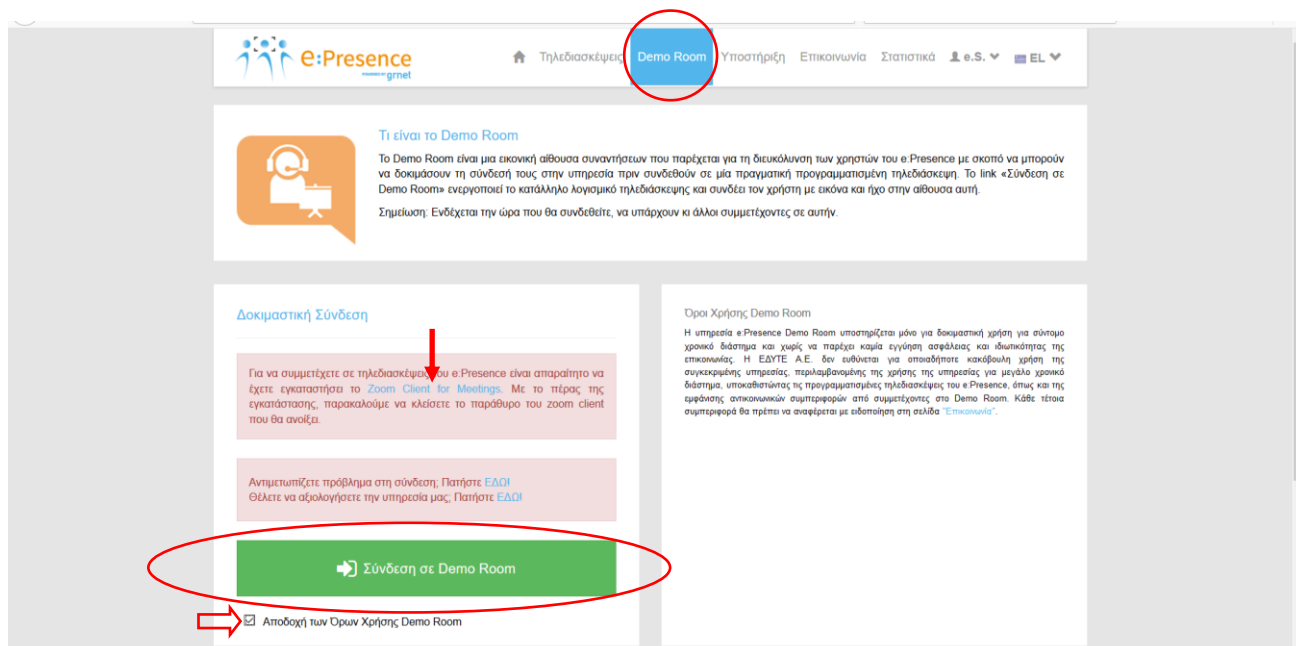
e:Presence
powered by grnet

Τηλεδιασκέψεις Demo Room Υποστήριξη Επικοινωνία Στατιστικά e.S. EL

Τι είναι το Demo Room

Το Demo Room είναι μια εικονική αίθουσα συναντήσεων που παρέχεται για τη διευκόλυνση των χρηστών του e:Presence με σκοπό να μπορούν να δοκιμάσουν τη σύνδεσή τους στην υπηρεσία πριν συνδεθούν σε μία πραγματική προγραμματισμένη τηλεδιάσκεψη. Το link «Σύνδεση σε Demo Room» ενεργοποιεί το κατάλληλο λογισμικό τηλεδιάσκεψης και συνδέει τον χρήστη με εικόνα και ήχο στην αίθουσα αυτή.

Σημείωση: Ενδέχεται την ώρα που θα συνδεθείτε, να υπάρχουν κι άλλοι συμμετέχοντες σε αυτήν.

Δοκιμαστική Σύνδεση

Για να συμμετέχετε σε τηλεδιασκέψεις του e:Presence είναι απαραίτητο να έχετε εγκαταστήσει το Zoom Client for Meetings. Με το πέρας της εγκατάστασης, παρακαλούμε να κλείσετε το παράθυρο του zoom client που θα ανοίξει.

Αντιμετωπίζετε πρόβλημα στη σύνδεση; Πατήστε ΕΔΩ!
Θέλετε να αξιολογήσετε την υπηρεσία μας; Πατήστε ΕΔΩ!

Σύνδεση σε Demo Room

Αποδοχή των Όρων Χρήσης Demo Room

Όροι Χρήσης Demo Room

Η υπηρεσία e:Presence Demo Room υποστηρίζεται μόνο για δοκιμαστική χρήση για σύντομο χρονικό διάστημα και χωρίς να παρέχει καμία εγγύηση ασφάλειας και ιδιωτικότητας της επικοινωνίας. Η ΕΔΥΤΕ Α.Ε. δεν ευθύνεται για οποιαδήποτε κακόβουλη χρήση της συγκεκριμένης υπηρεσίας, περιλαμβανομένης της χρήσης της υπηρεσίας για μεγάλο χρονικό διάστημα, υποκαθιστώντας τις προγραμματισμένες τηλεδιασκέψεις του e:Presence, όπως και της εμφάνισης αντικοινωνικών συμπεριφορών από συμμετέχοντες στο Demo Room. Κάθε τέτοια συμπεριφορά θα πρέπει να αναφέρεται με ειδοποίηση στη σελίδα "Επικοινωνία".